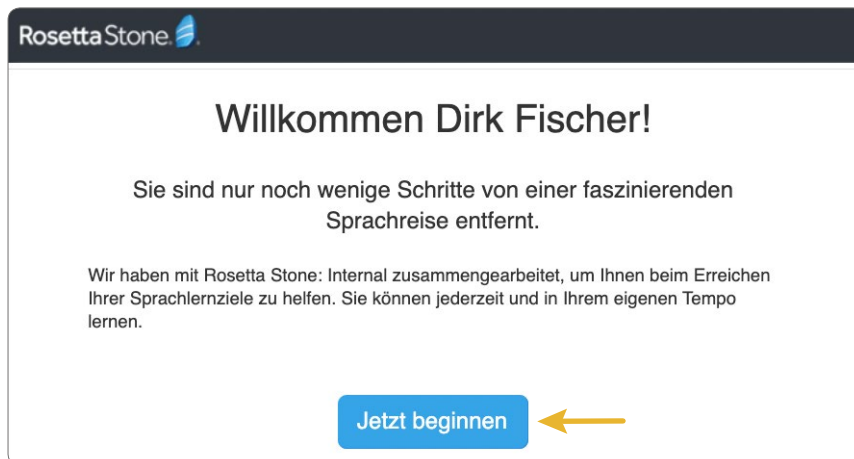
Rosetta Stone

Willkommen Dirk Fischer!

Sie sind nur noch wenige Schritte von einer faszinierenden Sprachreise entfernt.

Wir haben mit Rosetta Stone: Internal zusammengearbeitet, um Ihnen beim Erreichen Ihrer Sprachlernziele zu helfen. Sie können jederzeit und in Ihrem eigenen Tempo lernen.

Jetzt beginnen